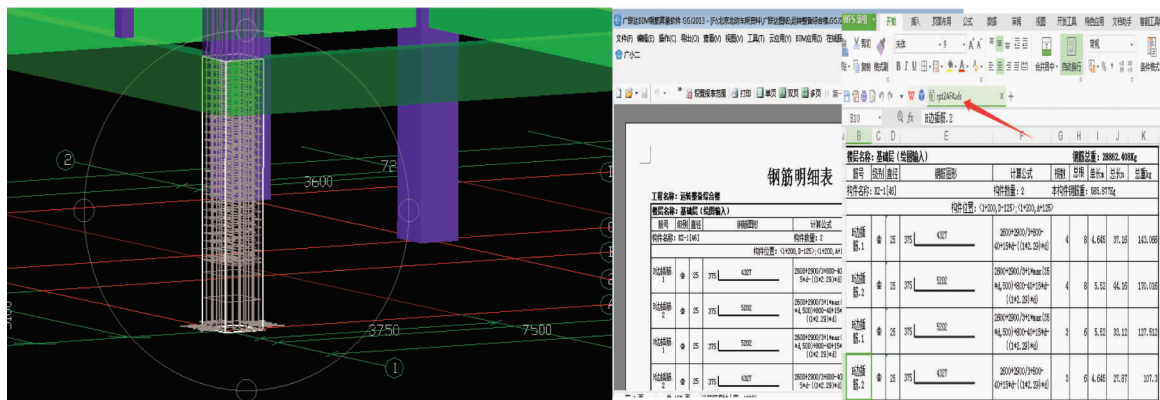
2
3600
72
3750
7500
1

广联达BIM钢筋算量软件 GGJ2013
文件(F) 编辑(E) 报表(R) 导出(D) 查看(V) 视图(V) 工具(T) 云应用(Y) BIM应用(I) 在线服务
广小二
报表反查范围 打印 单页 双页 多页

WPS 表格 开始 插入 页面布局 公式 数据 审阅 视图 开发工具 特色应用 文档助手 智能工具箱
宋体 9 常规
合并居中 自动换行
grj245A.xls
B10 fx B边插筋.2

钢筋明细表
工程名称: 运转整装综合楼
楼层名称: 基础层(绘图输入)
钢筋总重: 28862.408Kg
| 筋号 | 级别 | 直径 | 钢筋图形 | 计算公式 | 根数 | 总根数 | 单长m | 总长m | 总重kg |
|---|---|---|---|---|---|---|---|---|---|
| 构件名称: KZ-1[45] | | | | 构件数量: 2 | 本构件钢筋重: 585.875Kg | | | | |
| 构件位置: <1+200,D-125>;<1+200,A+125> | | | | | | | | | |
| B边插筋.1 | Φ | 25 | 375 4327 | 2600+2900/3+800-40+15*d-(1*2.29*d) | 4 | 8 | 4.645 | 37.16 | 143.066 |
| B边插筋.2 | Φ | 25 | 375 5202 | 2600+2900/3+Max(35*d,500)+800-40+15*d-(1*2.29*d) | 4 | 8 | 5.52 | 44.16 | 170.016 |
| H边插筋.1 | Φ | 25 | 375 5202 | 2600+2900/3+Max(35*d,500)+800-40+15*d-(1*2.29*d) | 3 | 6 | 5.52 | 33.12 | 127.512 |
| H边插筋.2 | Φ | 25 | 375 4327 | 2600+2900/3+800-40+15*d-(1*2.29*d) | 3 | 6 | 4.645 | 27.87 | 107.3 |